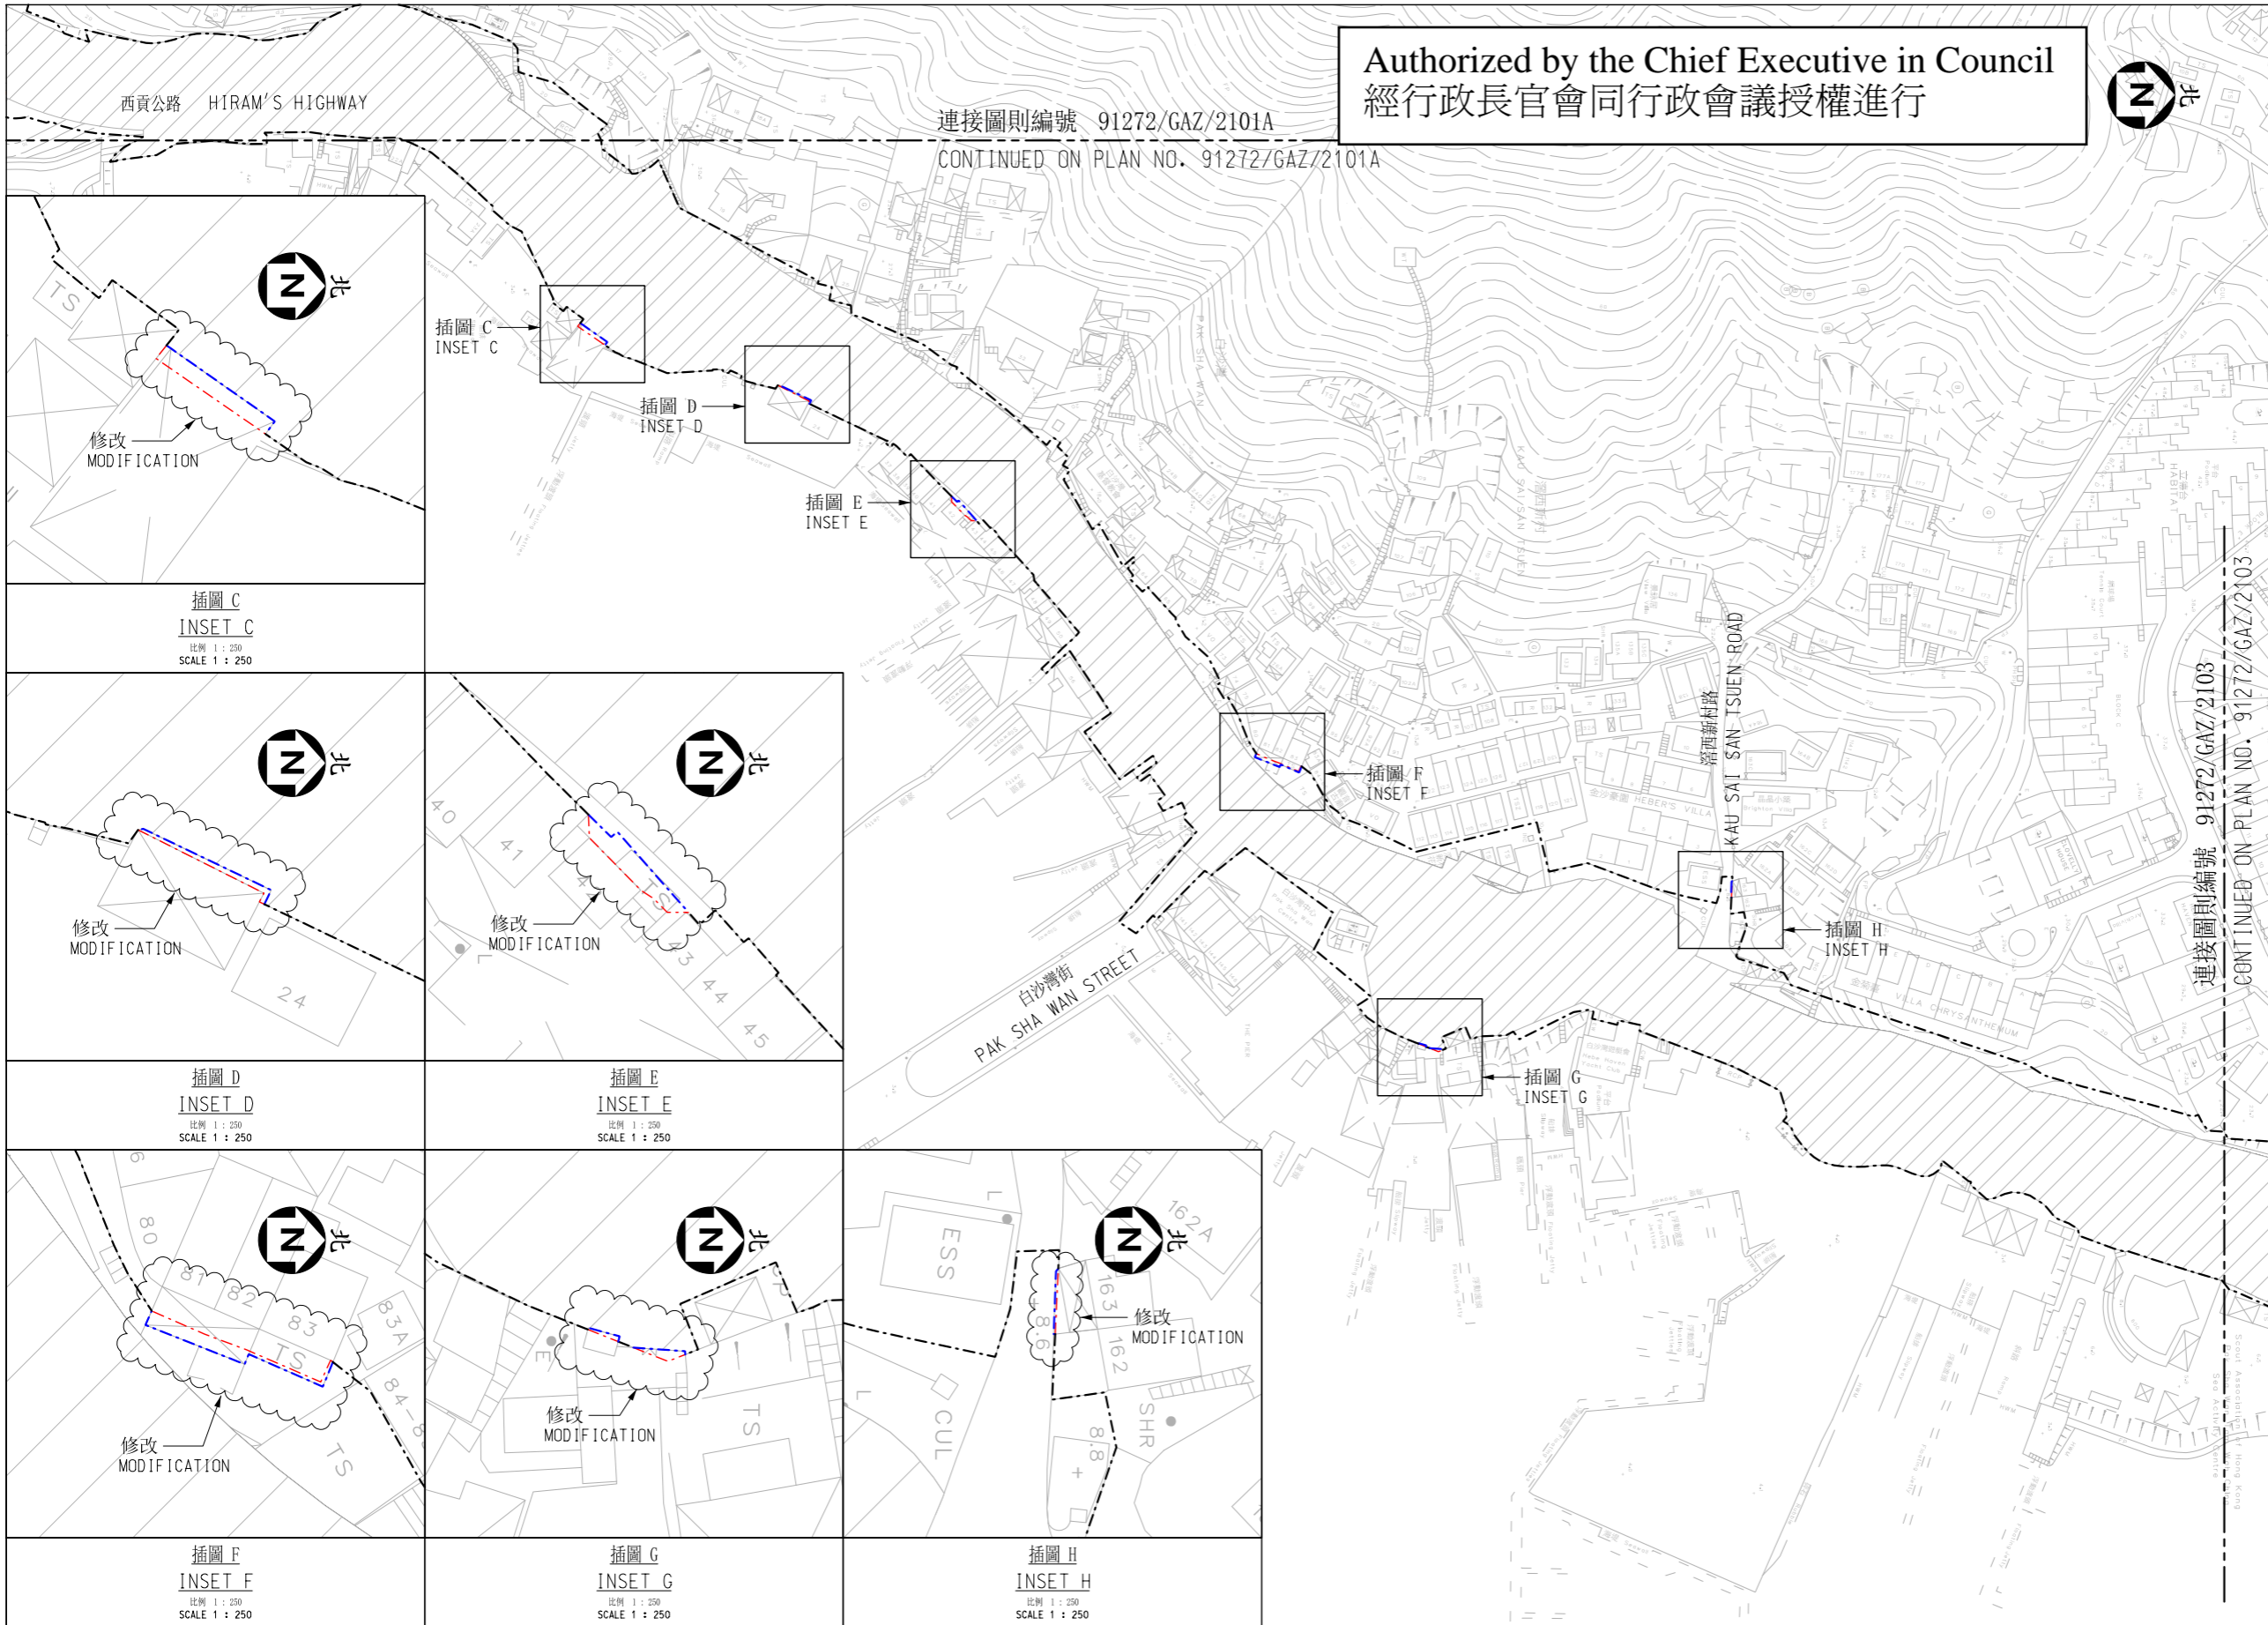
Authorized by the Chief Executive in Council
經行政長官會同行政會議授權進行

北

西貢公路 HIRAM'S HIGHWAY

連接圖則編號 91272/GAZ/2101A
CONTINUED ON PLAN NO. 91272/GAZ/2101A

插圖 C
INSET C

插圖 D
INSET D

插圖 E
INSET E

插圖 F
INSET F

插圖 G
INSET G

插圖 H
INSET H

白沙灣街
PAK SHA WAN STREET

滘西新村路
KAU SAI SAN TSUEN ROAD

HEBER'S VILLA

VILLA CHRYSANTHEMUM

連接圖則編號 91272/GAZ/2103
CONTINUED ON PLAN NO. 91272/GAZ/2103

TS
北
修改
MODIFICATION

插圖 C
INSET C
比例 1 : 250
SCALE 1 : 250

北
修改
MODIFICATION
24

插圖 D
INSET D
比例 1 : 250
SCALE 1 : 250

北
40
41
42
43
44
45
修改
MODIFICATION

插圖 E
INSET E
比例 1 : 250
SCALE 1 : 250

北
80
81
82
83
83A
84-8
TS
TS
修改
MODIFICATION

插圖 F
INSET F
比例 1 : 250
SCALE 1 : 250

北
TS
修改
MODIFICATION

插圖 G
INSET G
比例 1 : 250
SCALE 1 : 250

北
ESS
162A
163
162
8.6
8.8
SHR
CUL
修改
MODIFICATION

插圖 H
INSET H
比例 1 : 250
SCALE 1 : 250